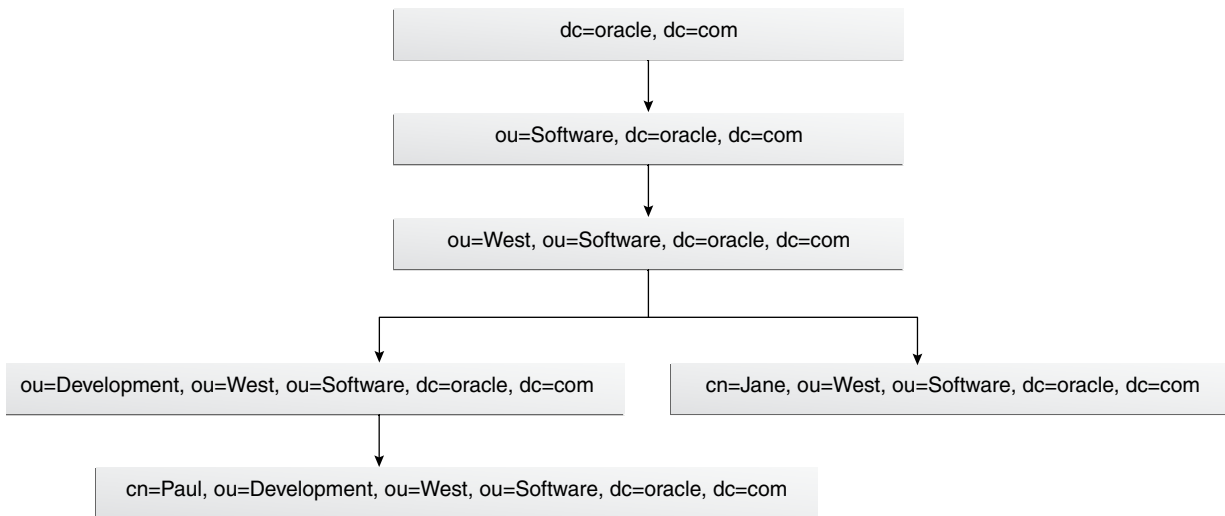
dc=oracle, dc=com

ou=Software, dc=oracle, dc=com

ou=West, ou=Software, dc=oracle, dc=com

ou=Development, ou=West, ou=Software, dc=oracle, dc=com

cn=Jane, ou=West, ou=Software, dc=oracle, dc=com

cn=Paul, ou=Development, ou=West, ou=Software, dc=oracle, dc=com